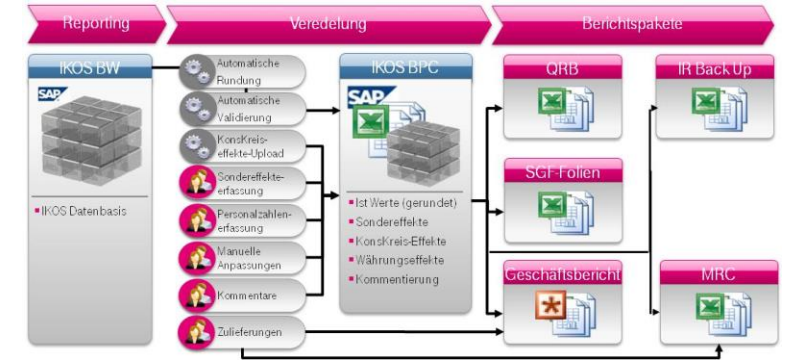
Reporting

Veredelung

Berichtspakete

IKOS BW

SAP

▪ IKOS Datenbasis

Automatische Rundung

Automatische Validierung

KonsKreis-effekte-Upload

Sondereffekte-erfassung

Personalzahlen-erfassung

Manuelle Anpassungen

Kommentare

Zulieferungen

IKOS BPC

SAP

▪ Ist Werte (gerundet)
▪ Sondereffekte
▪ KonsKreis-Effekte
▪ Währungseffekte
▪ Kommentierung

QRB

SGF-Folien

Geschäftsbericht

IR Back Up

MRC